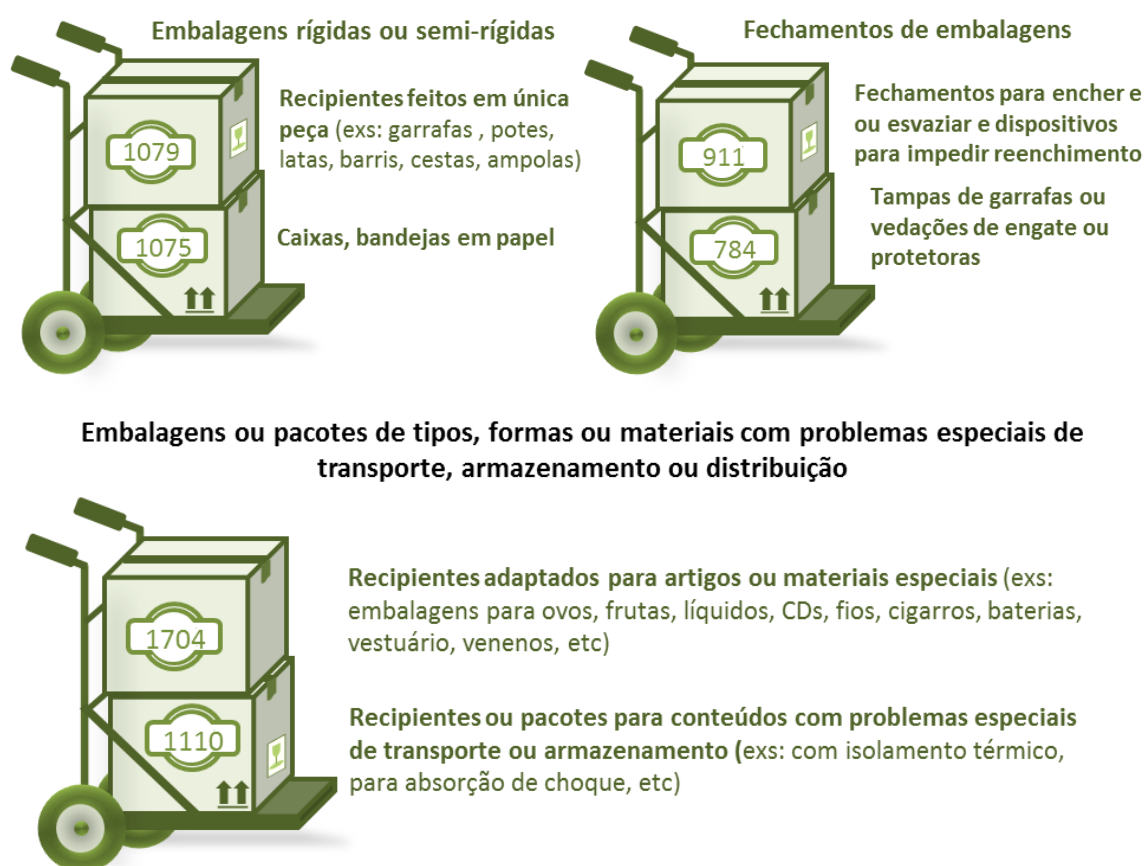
Embalagens rígidas ou semi-rígidas

1079

1075

Recipientes feitos em única peça (exs: garrafas , potes, latas, barris, cestas, ampolas)

Caixas, bandejas em papel

Fechamentos de embalagens

911

784

Fechamentos para encher e ou esvaziar e dispositivos para impedir reenchimento

Tampas de garrafas ou vedações de engate ou protetoras

Embalagens ou pacotes de tipos, formas ou materiais com problemas especiais de transporte, armazenamento ou distribuição

1704

1110

Recipientes adaptados para artigos ou materiais especiais (exs: embalagens para ovos, frutas, líquidos, CDs, fios, cigarros, baterias, vestuário, venenos, etc)

Recipientes ou pacotes para conteúdos com problemas especiais de transporte ou armazenamento (exs: com isolamento térmico, para absorção de choque, etc)